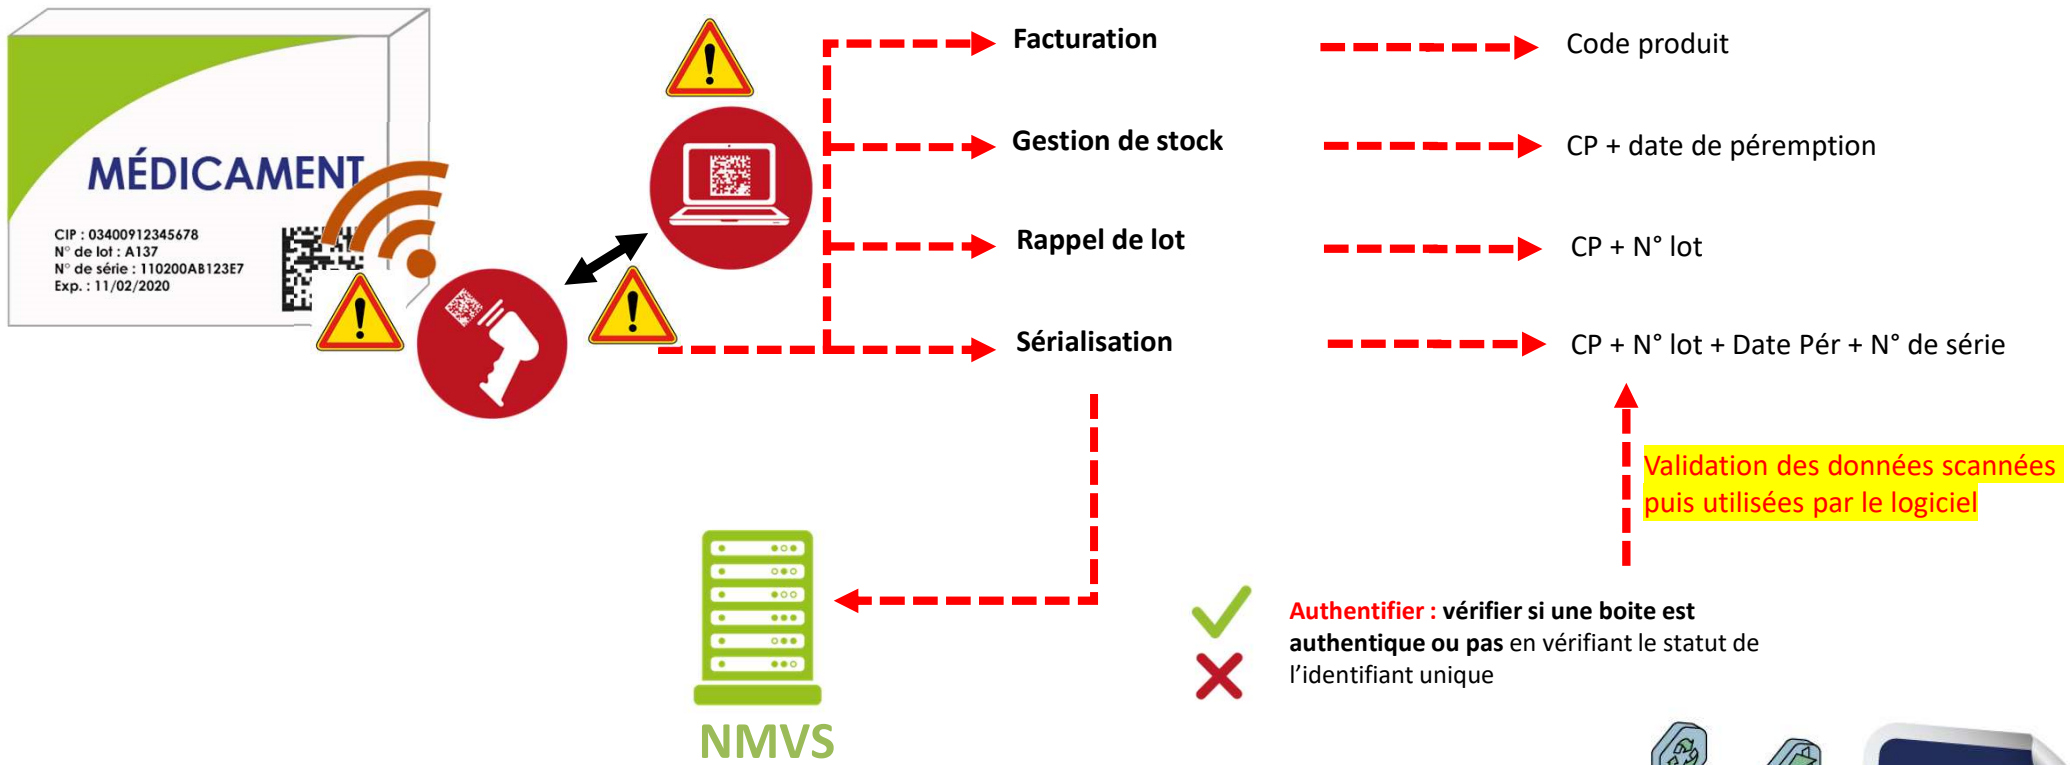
MÉDICAMENT

CIP : 03400912345678
N° de lot : A137
N° de série : 110200AB123E7
Exp. : 11/02/2020

Facturation
Gestion de stock
Rappel de lot
Sérialisation

Code produit
CP + date de péremption
CP + N° lot
CP + N° lot + Date Pér + N° de série

Validation des données scannées puis utilisées par le logiciel

Authentifier : vérifier si une boite est authentique ou pas en vérifiant le statut de l'identifiant unique

NMVS